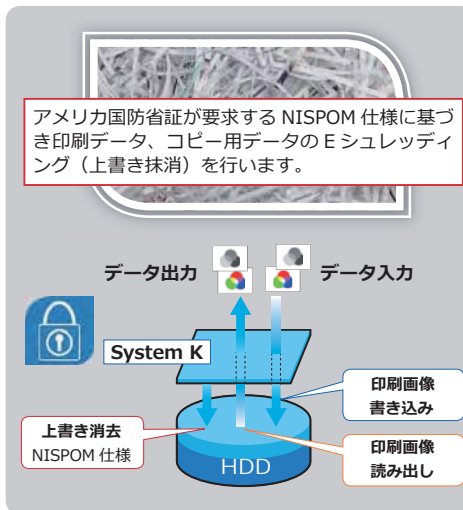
アメリカ国防省証が要求する NISPOM 仕様に基づき印刷データ、コピー用データの E シュレッディング（上書き抹消）を行います。

データ出力

データ入力

System K

印刷画像
書き込み

上書き消去
NISPOM 仕様

印刷画像
読み出し

HDD